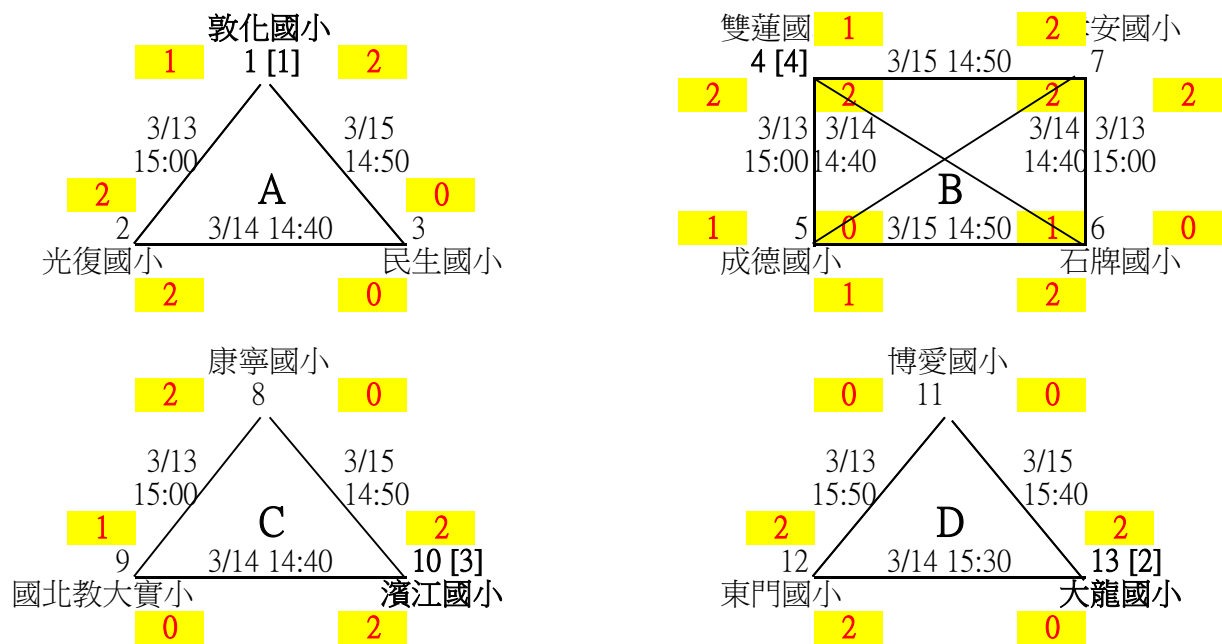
敦化國小
1 [1]
1
2
3/13
15:00
3/15
14:50
A
2
0
2
3
3/14 14:40
光復國小
民生國小
2
0

雙蓮國
1
2
安國小
4 [4]
3/15 14:50
7
2
2
2
2
3/13
15:00
3/14
14:40
3/14
14:40
3/13
15:00
B
1
5
0
3/15 14:50
1
6
0
成德國小
石牌國小
1
2

康寧國小
8
2
0
3/13
15:00
3/15
14:50
C
1
2
9
3/14 14:40
10 [3]
國北教大實小
濱江國小
0
2

博愛國小
11
0
0
3/13
15:50
3/15
15:40
D
2
2
12
3/14 15:30
13 [2]
東門國小
大龍國小
2
0